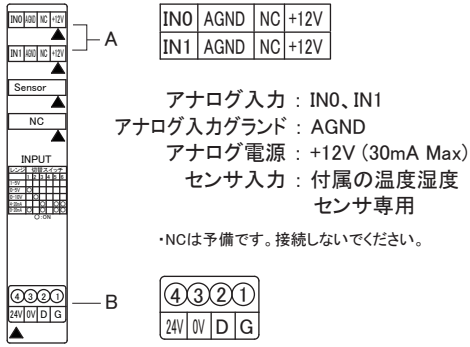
IN0 AGND NC +12V

IN1 AGND NC +12V

A

Sensor

NC

INPUT

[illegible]

○:ON

④③②①

24V 0V D G

B

| IN0 | AGND | NC | +12V |
|---|---|---|---|
| IN1 | AGND | NC | +12V |

アナログ入力：IN0、IN1
アナログ入力グランド：AGND
アナログ電源：+12V（30mA Max）
センサ入力：付属の温度湿度センサ専用

・NCは予備です。接続しないでください。

④③②①

24V 0V D G